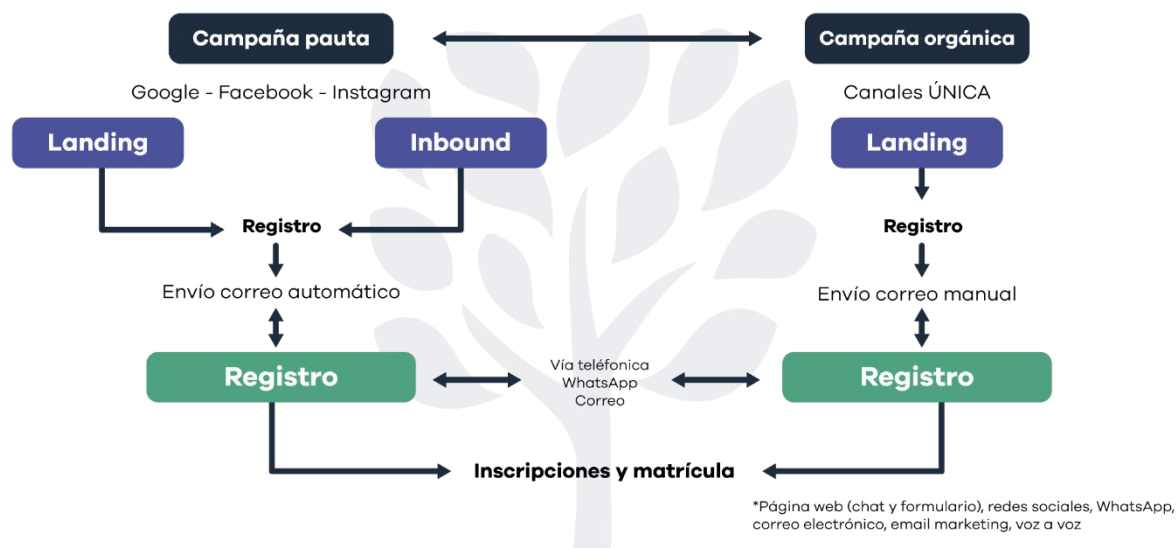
Campaña pauta

Campaña orgánica

Google - Facebook - Instagram

Canales ÚNICA

Landing

Inbound

Landing

Registro

Registro

Envío correo automático

Envío correo manual

Registro

Vía teléfonica
WhatsApp
Correo

Registro

Inscripciones y matrícula

*Página web (chat y formulario), redes sociales, WhatsApp, correo electrónico, email marketing, voz a voz